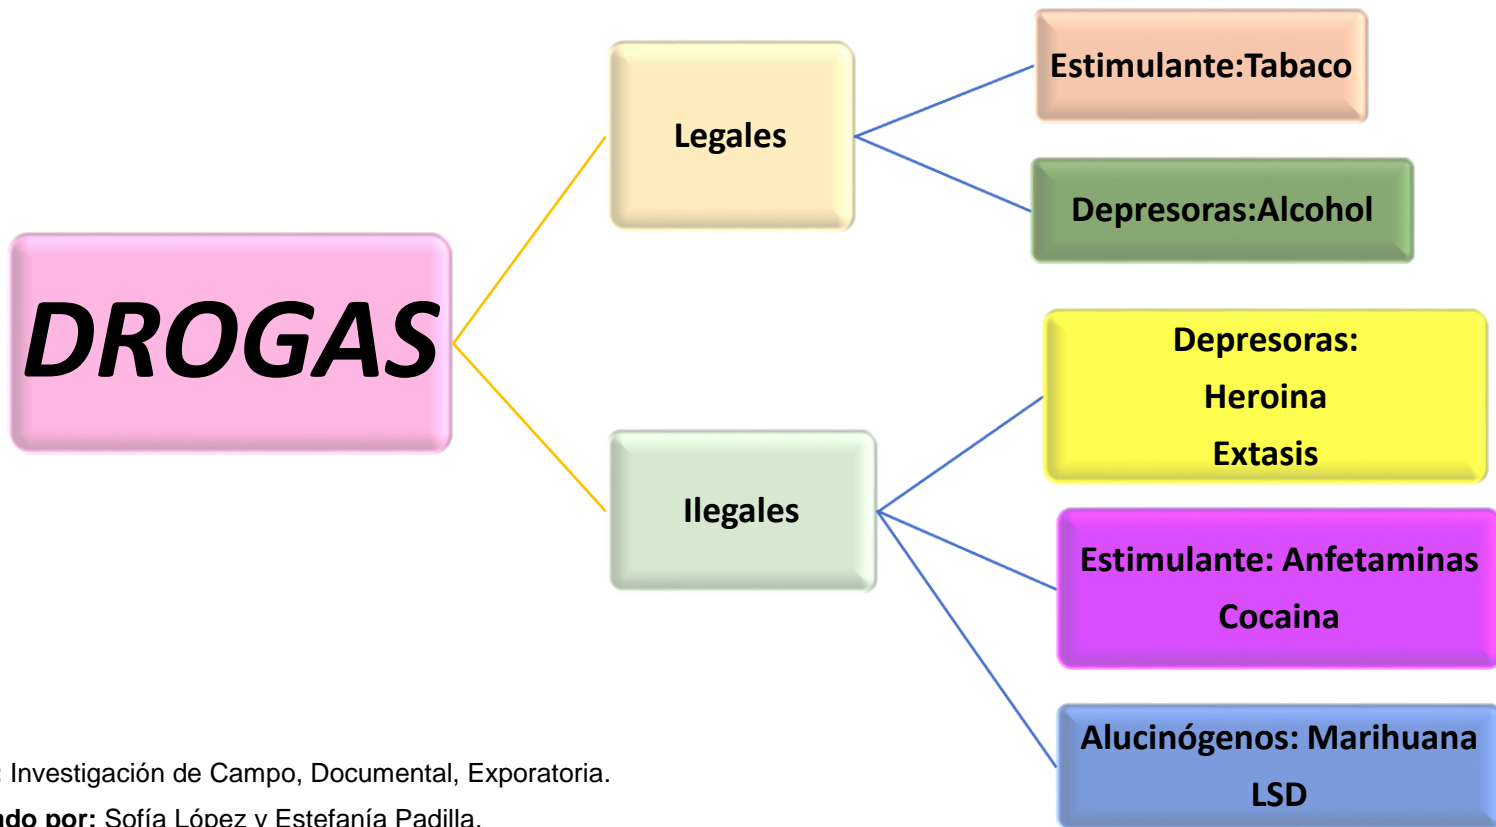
DROGAS

Legales

Estimulante:Tabaco

Depresoras:Alcohol

Ilegales

Depresoras:
Heroina
Extasis

Estimulante: Anfetaminas
Cocaina

Alucinógenos: Marihuana
LSD

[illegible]: Investigación de Campo, Documental, Exporatoria.
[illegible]ado por: Sofía López y Estefanía Padilla.